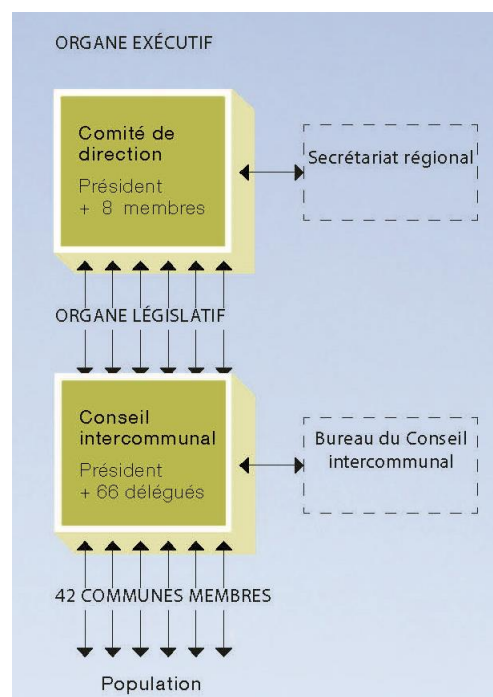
ORGANE EXÉCUTIF

Comité de direction

Président
+ 8 membres

Secrétariat régional

ORGANE LÉGISLATIF

Conseil intercommunal

Président
+ 66 délégués

Bureau du Conseil intercommunal

42 COMMUNES MEMBRES

Population